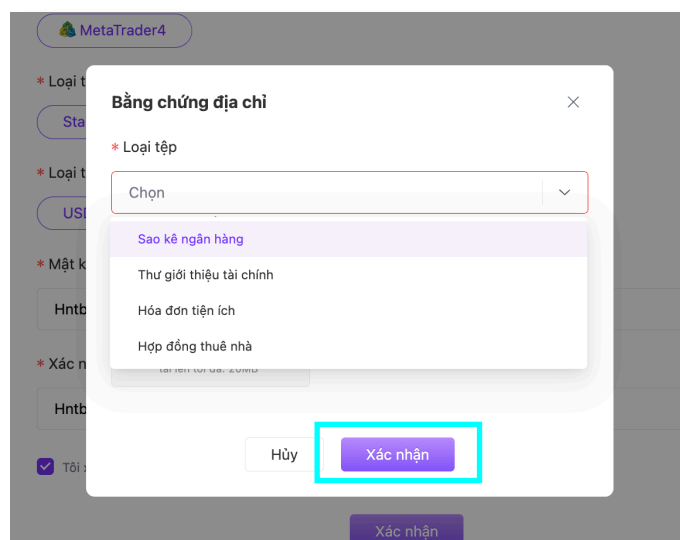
MetaTrader4

* Loại t

Sta

* Loại t

USD

* Mật k

Hntb

* Xác n

Hntb

Tôi x

Bằng chứng địa chỉ

×

* Loại tệp

Chọn

Sao kê ngân hàng

Thư giới thiệu tài chính

Hóa đơn tiện ích

Hợp đồng thuê nhà

tải lên tối đa: 20MB

Hủy

Xác nhận

Xác nhận